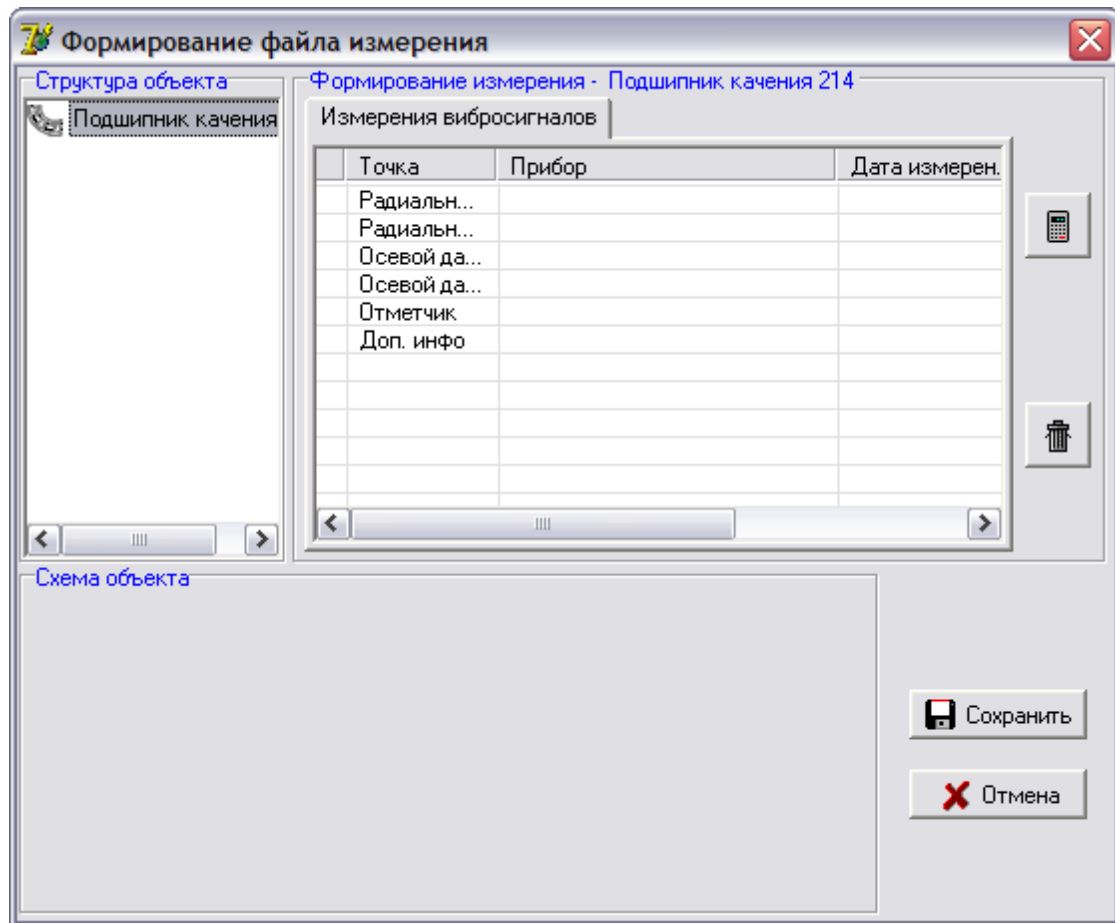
Формирование файла измерения

Структура объекта

Подшипник качения

Формирование измерения - Подшипник качения 214

Измерения вибросигналов

| Точка | Прибор | Дата измерен. |
|---|---|---|
| Радиальн... | | |
| Радиальн... | | |
| Осевой да... | | |
| Осевой да... | | |
| Отметчик | | |
| Доп. инфо | | |

Схема объекта

Сохранить

Отмена